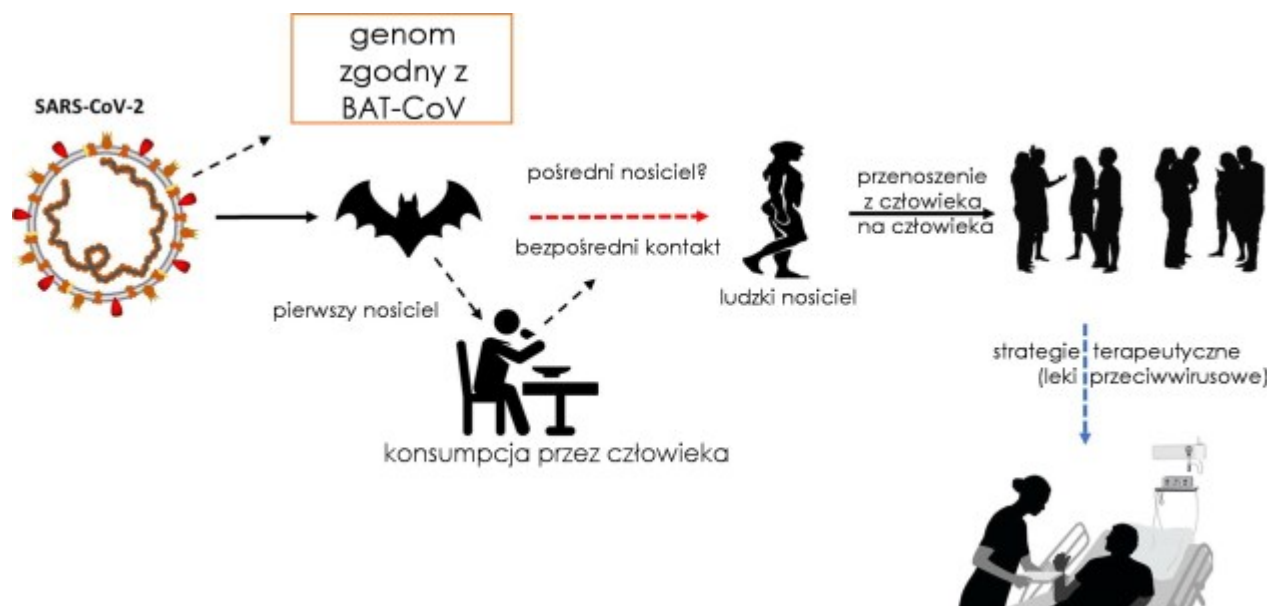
SARS-CoV-2

genom zgodny z BAT-CoV

pośredni nosiciel?

bezpośredni kontakt

pierwszy nosiciel

konsumpcja przez człowieka

ludzki nosiciel

przenoszenie z człowieka na człowieka

strategie terapeutyczne (leki przeciwwirusowe)